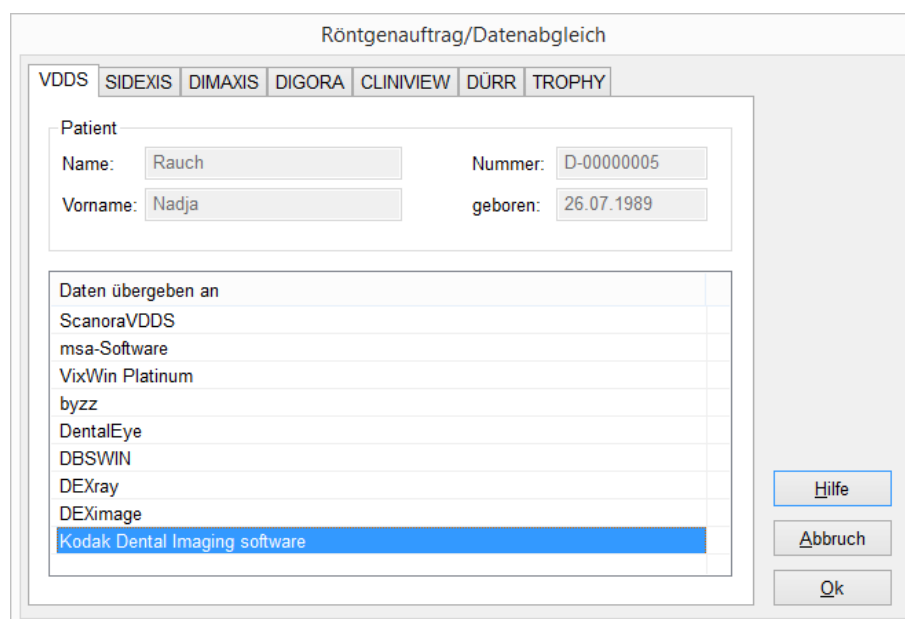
Röntgenauftrag/Datenabgleich

VDDS | SIDEXIS | DIMAXIS | DIGORA | CLINIVIEW | DÜRR | TROPHY

Patient

Name: Rauch

Vorname: Nadja

Nummer: D-00000005

geboren: 26.07.1989

Daten übergeben an

ScanoraVDDS

msa-Software

VixWin Platinum

byzz

DentalEye

DBSWIN

DEXray

DEXimage

Kodak Dental Imaging software

Hilfe

Abbruch

Ok